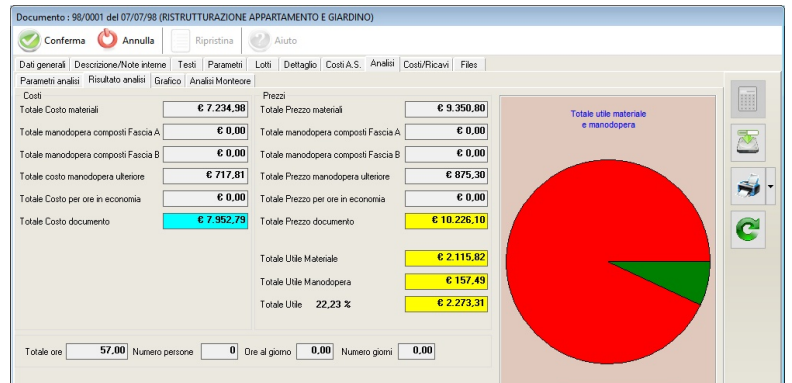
Documento : 98/0001 del 07/07/98 (RISTRUTTURAZIONE APPARTAMENTO E GIARDINO)

Conferma Annulla Ripristina Aiuto

Dati generali | Descrizione/Note interne | Testi | Parametri | Lotti | Dettaglio | Costi A.S. | Analisi | Costi/Ricavi | Files

Parametri analisi | Risultato analisi | Grafico | Analisi Monteore

Costi

| | |
|---|---|
| Totale Costo materiali | € 7.234,98 |
| Totale manodopera composti Fascia A | € 0,00 |
| Totale manodopera composti Fascia B | € 0,00 |
| Totale costo manodopera ulteriore | € 717,81 |
| Totale Costo per ore in economia | € 0,00 |
| Totale Costo documento | € 7.952,79 |

Prezzi

| | |
|---|---|
| Totale Prezzo materiali | € 9.350,80 |
| Totale manodopera composti Fascia A | € 0,00 |
| Totale manodopera composti Fascia B | € 0,00 |
| Totale Prezzo manodopera ulteriore | € 875,30 |
| Totale Prezzo per ore in economia | € 0,00 |
| Totale Prezzo documento | € 10.226,10 |

| | |
|---|---|
| Totale Utile Materiale | € 2.115,82 |
| Totale Utile Manodopera | € 157,49 |
| Totale Utile 22,23 % | € 2.273,31 |

Totale utile materiale e manodopera

Totale ore 57,00 Numero persone 0 Ore al giorno 0,00 Numero giorni 0,00